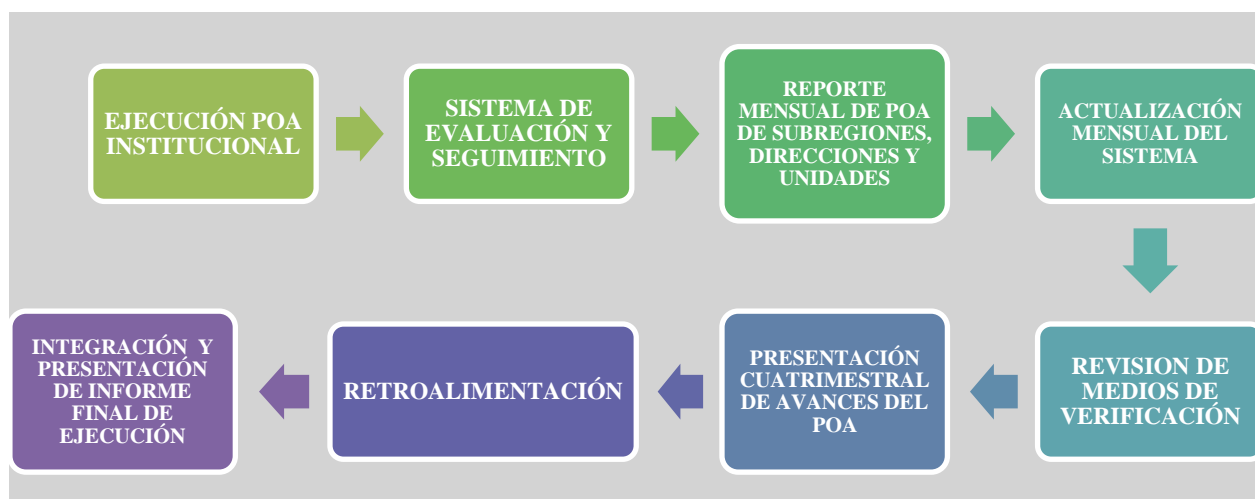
EJECUCIÓN POA INSTITUCIONAL

SISTEMA DE EVALUACIÓN Y SEGUIMIENTO

REPORTE MENSUAL DE POA DE SUBREGIONES, DIRECCIONES Y UNIDADES

ACTUALIZACIÓN MENSUAL DEL SISTEMA

REVISION DE MEDIOS DE VERIFICACIÓN

PRESENTACIÓN CUATRIMESTRAL DE AVANCES DEL POA

RETROALIMENTACIÓN

INTEGRACIÓN Y PRESENTACIÓN DE INFORME FINAL DE EJECUCIÓN